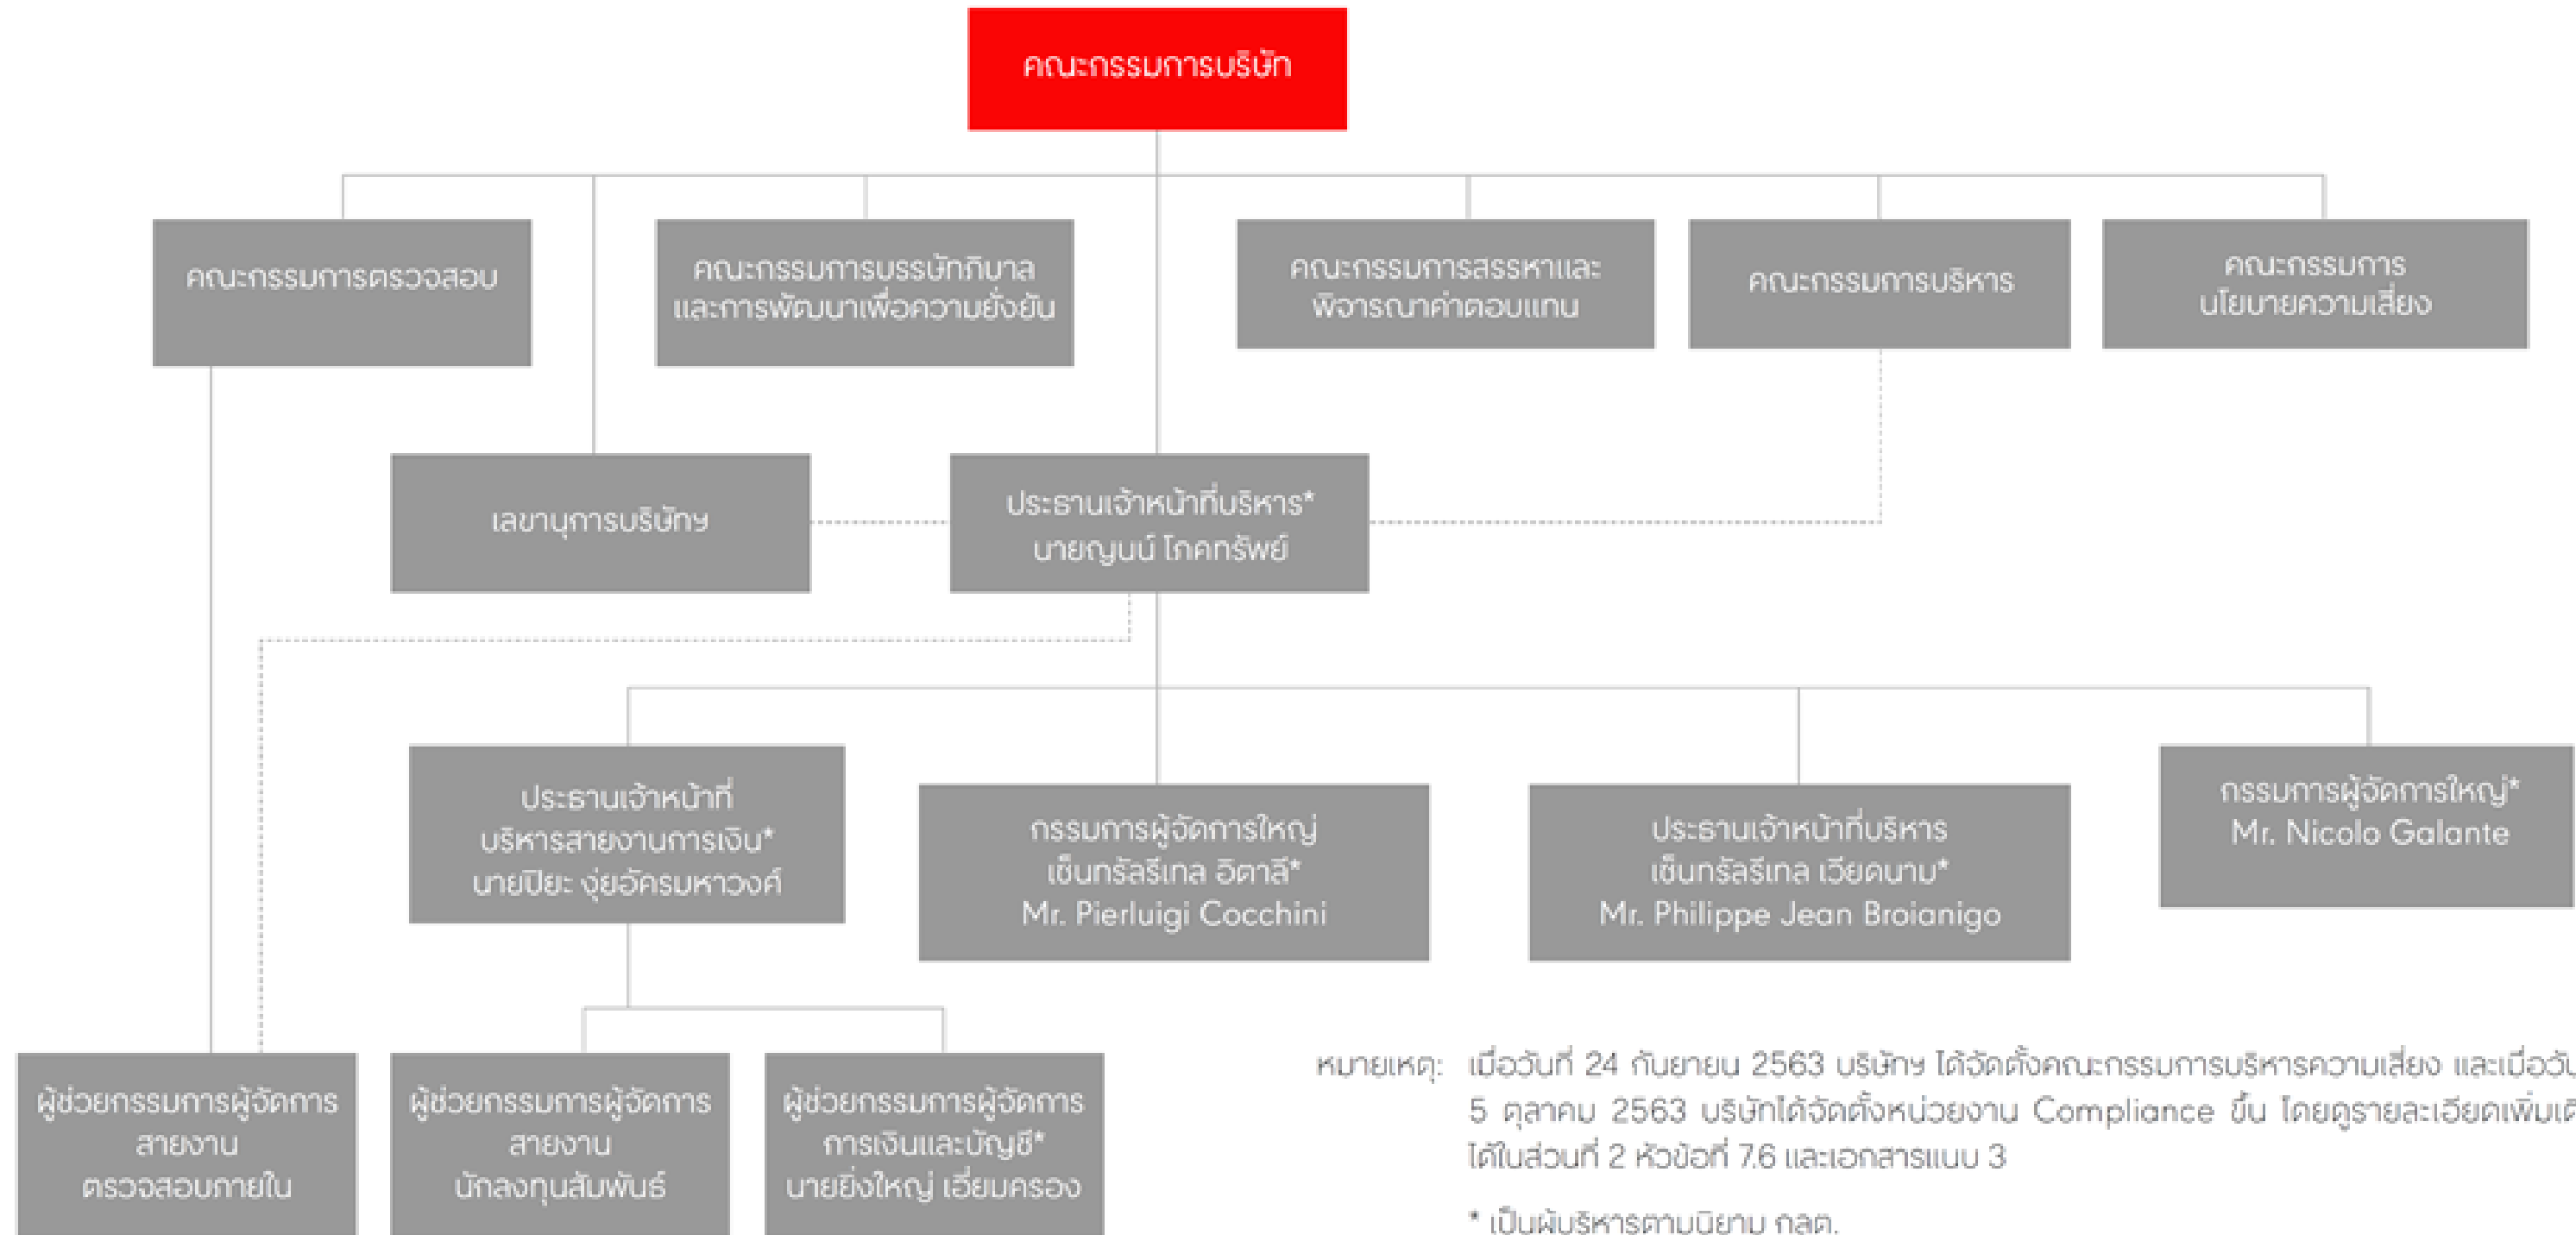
คณะกรรมการบริษัท

คณะกรรมการตรวจสอบ

คณะกรรมการบรรษัทภิบาล และการพัฒนาเพื่อความยั่งยืน

คณะกรรมการสรรหาและ พิจารณาค่าตอบแทน

คณะกรรมการบริหาร

คณะกรรมการ นโยบายความเสี่ยง

เลขานุการบริษัท

ประธานเจ้าหน้าที่บริหาร* นายญนน์ โภคทรัพย์

ประธานเจ้าหน้าที่ บริหารสายงานการเงิน* นายปิยะ งู่ยอัครมหาวงศ์

กรรมการผู้จัดการใหญ่ เซ็นทรัลรีเทล อิตาลี* Mr. Pierluigi Cocchini

ประธานเจ้าหน้าที่บริหาร เซ็นทรัลรีเทล เวียดนาม* Mr. Philippe Jean Broianigo

กรรมการผู้จัดการใหญ่* Mr. Nicolo Galante

ผู้ช่วยกรรมการผู้จัดการ สายงาน ตรวจสอบภายใน

ผู้ช่วยกรรมการผู้จัดการ สายงาน นักลงทุนสัมพันธ์

ผู้ช่วยกรรมการผู้จัดการ การเงินและบัญชี* นายยิ่งใหญ่ เอี่ยมครอง

หมายเหตุ: เมื่อวันที่ 24 กันยายน 2563 บริษัทฯ ได้จัดตั้งคณะกรรมการบริหารความเสี่ยง และเมื่อวัน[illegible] 5 ตุลาคม 2563 บริษัทได้จัดตั้งหน่วยงาน Compliance ขึ้น โดยดูรายละเอียดเพิ่มเ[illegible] ได้ในส่วนที่ 2 หัวข้อที่ 7.6 และเอกสารแนบ 3

* เป็นผู้บริหารตามนิยาม กลต.